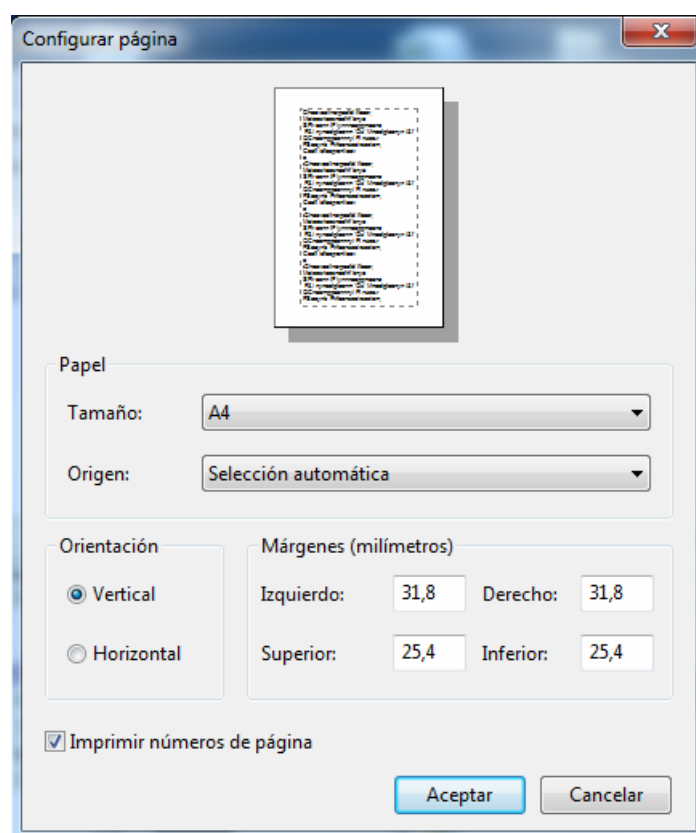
Configurar página

Papel
Tamaño: A4
Origen: Selección automática

Orientación
Vertical
Horizontal

Márgenes (milímetros)
Izquierdo: 31,8
Derecho: 31,8
Superior: 25,4
Inferior: 25,4

Imprimir números de página

Aceptar
Cancelar